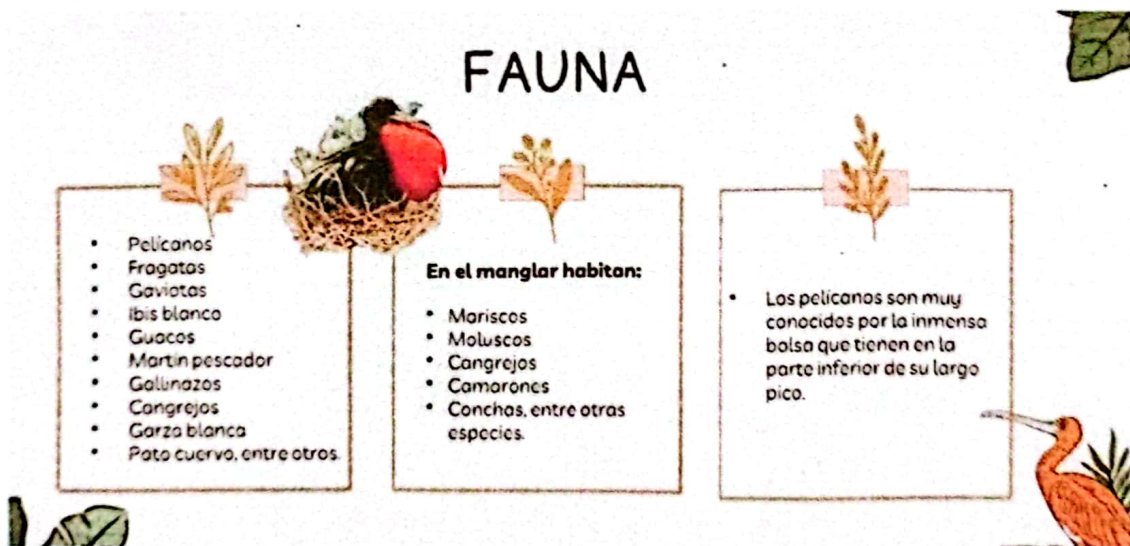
FAUNA

- Pelícanos
- Fragatas
- Gaviotas
- Ibis blanco
- Guacos
- Martín pescador
- Gallinazos
- Cangrejos
- Garza blanca
- Pato cuervo, entre otros.

En el manglar habitan:

- Mariscos
- Moluscos
- Cangrejos
- Camarones
- Conchas, entre otras especies.

- Los pelícanos son muy conocidos por la inmensa bolsa que tienen en la parte inferior de su largo pico.